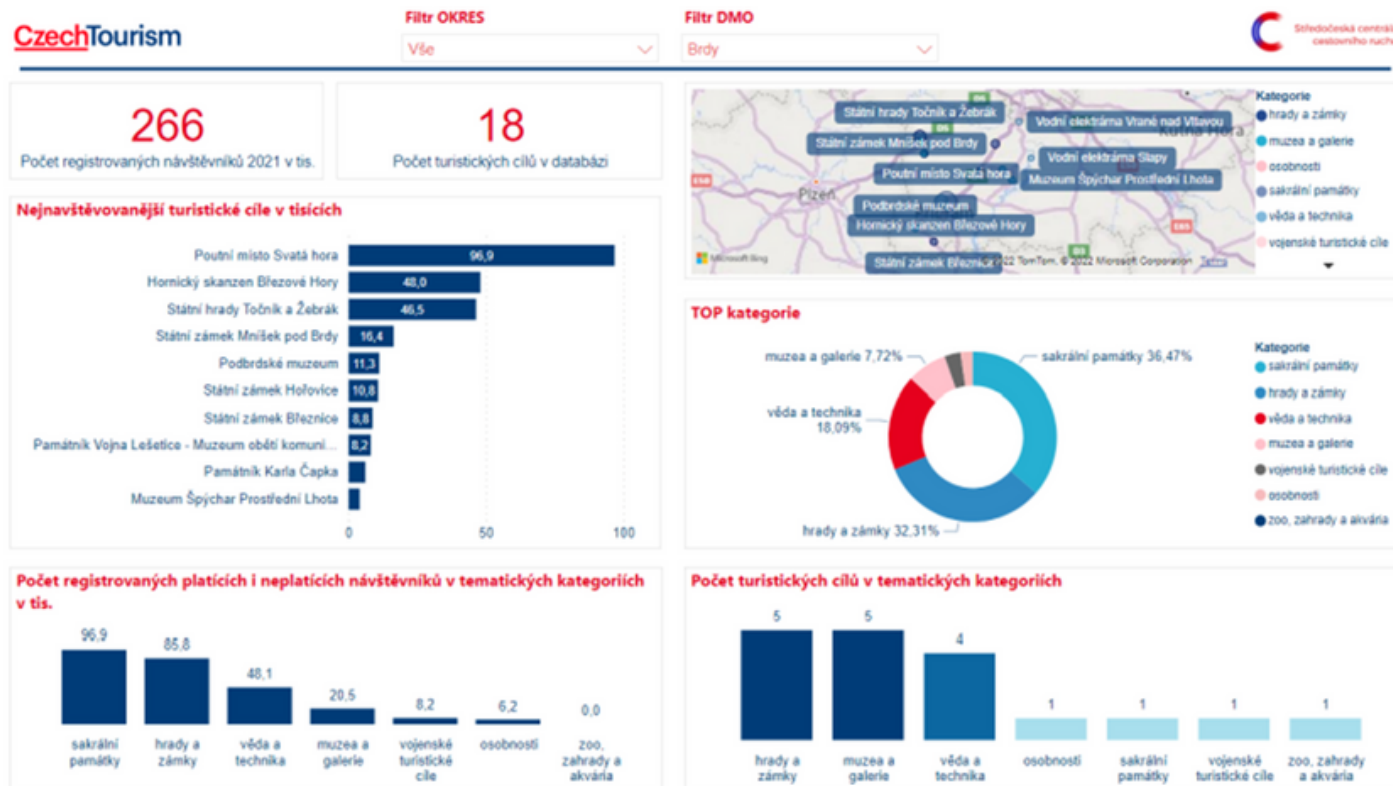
CzechTourism

Filtr OKRES
Vše

Filtr DMO
Brdy

Středočeská centrála cestovního ruchu

266
Počet registrovaných návštěvníků 2021 v tis.

18
Počet turistických cílů v databázi

Nejnavštěvovanější turistické cíle v tisících

| Cíl | Hodnota |
|---|---|
| Poutní místo Svatá hora | 96,9 |
| Hornický skanzen Březové Hory | 48,0 |
| Státní hrady Točník a Žebrák | 46,5 |
| Státní zámek Mníšek pod Brdy | 16,4 |
| Podbrdské muzeum | 11,3 |
| Státní zámek Hořovice | 10,8 |
| Státní zámek Březnice | 8,8 |
| Památník Vojna Lešetice - Muzeum obětí komuni... | 8,2 |
| Památník Karla Čapka | |
| Muzeum Špýchar Prostřední Lhota | |

0 50 100

Státní hrady Točník a Žebrák
Státní zámek Mníšek pod Brdy
Poutní místo Svatá hora
Podbrdské muzeum
Hornický skanzen Březové Hory
Státní zámek Březnice
Vodní elektrárna Vrané nad Vltavou
Vodní elektrárna Slapy
Muzeum Špýchar Prostřední Lhota
Plzeň
Kutná Hora
Microsoft Bing
© 2022 TomTom, © 2022 Microsoft Corporation Terms

Kategorie
hrady a zámky
muzea a galerie
osobnosti
sakrální památky
věda a technika
vojenské turistické cíle

TOP kategorie

muzea a galerie 7,72%
sakrální památky 36,47%
věda a technika 18,09%
hrady a zámky 32,31%

Kategorie
sakrální památky
hrady a zámky
věda a technika
muzea a galerie
vojenské turistické cíle
osobnosti
zoo, zahrady a akvária

Počet registrovaných platících i neplatících návštěvníků v tematických kategoriích v tis.

| Kategorie | Hodnota |
|---|---|
| sakrální památky | 96,9 |
| hrady a zámky | 85,8 |
| věda a technika | 48,1 |
| muzea a galerie | 20,5 |
| vojenské turistické cíle | 8,2 |
| osobnosti | 6,2 |
| zoo, zahrady a akvária | 0,0 |

Počet turistických cílů v tematických kategoriích

| Kategorie | Počet |
|---|---|
| hrady a zámky | 5 |
| muzea a galerie | 5 |
| věda a technika | 4 |
| osobnosti | 1 |
| sakrální památky | 1 |
| vojenské turistické cíle | 1 |
| zoo, zahrady a akvária | 1 |